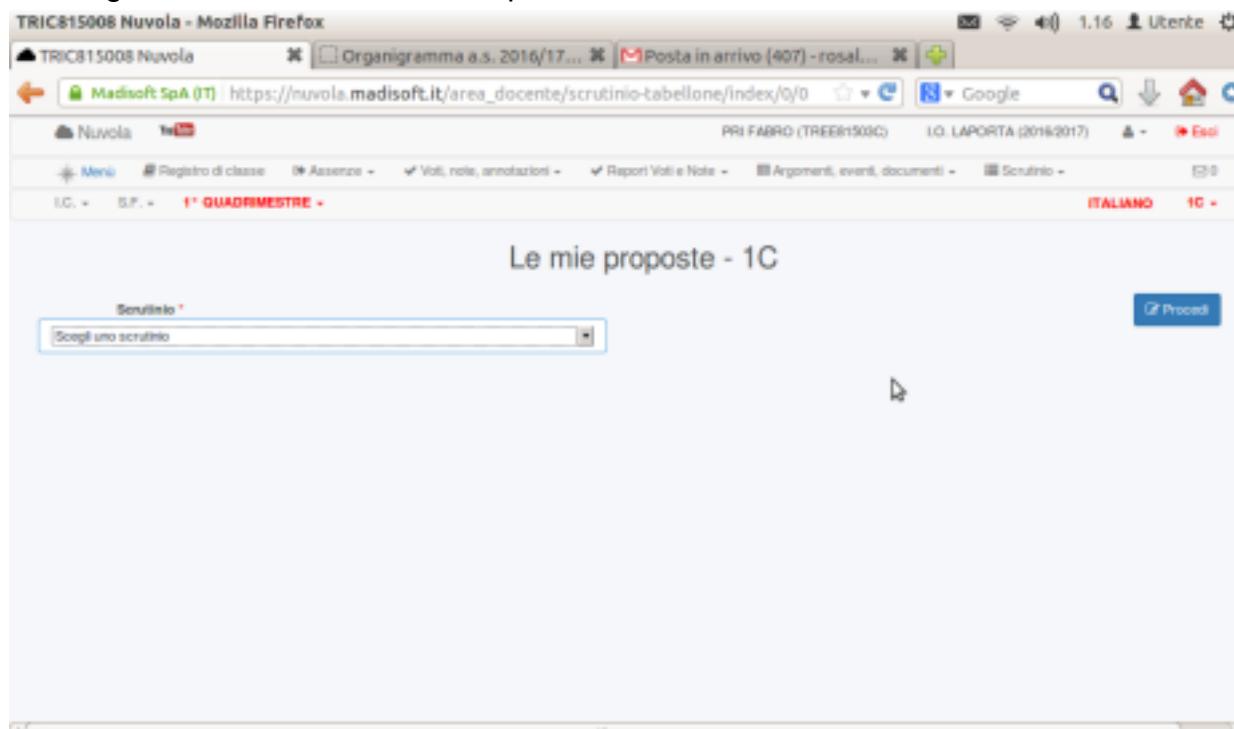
TRIC815008 Nuvola - Mozilla Firefox

1.16 Utente

TRIC815008 Nuvola
Organigramma a.s. 2016/17...
Posta in arrivo (407) - rosal...

Madisoft SpA (IT) https://nuvola.madisoft.it/area_docente/scrutinio-tabellone/index/0/0

Google

Nuvola YouTube

PRI FABRO (TREE81503C) I.O. LAPORTA (2016/2017) Esci

Menù Registro di classe Assenze Voti, note, annotazioni Report Voti e Note Argomenti, eventi, documenti Scrutinio 0

I.C. S.F. 1° QUADRIMESTRE ITALIANO 1C

Le mie proposte - 1C

Scrutinio *

Scegli uno scrutinio

Procedi